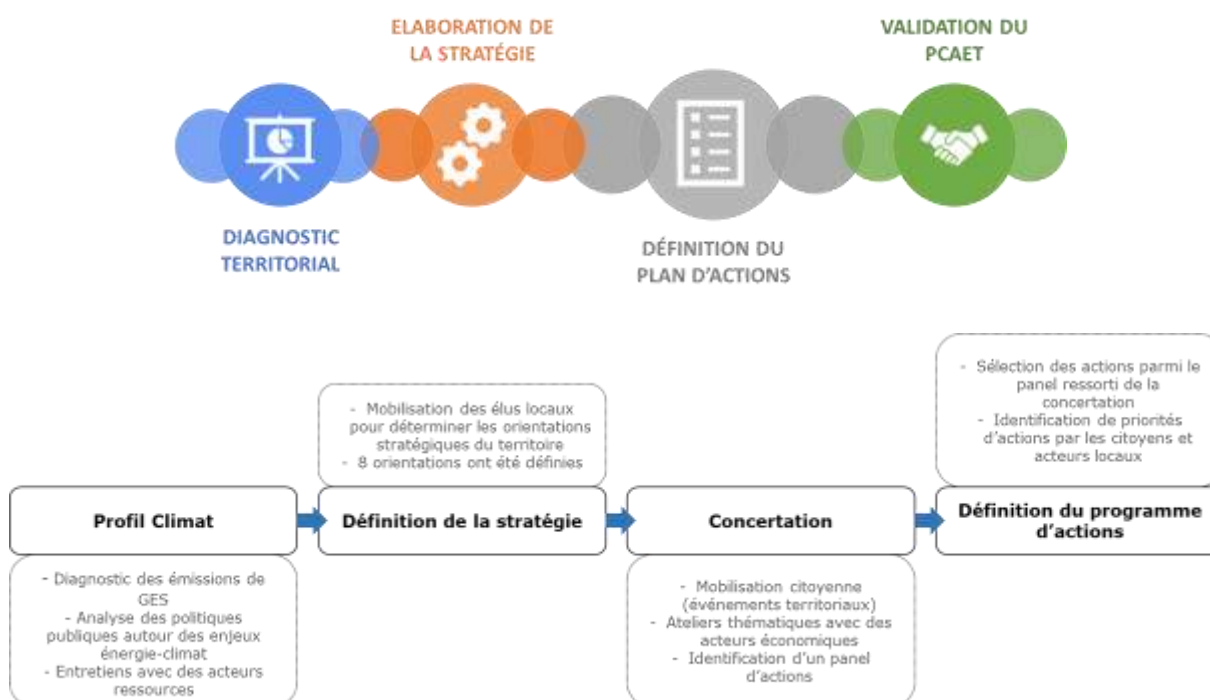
ELABORATION DE LA STRATÉGIE

VALIDATION DU PCAET

DIAGNOSTIC TERRITORIAL

DÉFINITION DU PLAN D'ACTIONS

- Mobilisation des élus locaux pour déterminer les orientations stratégiques du territoire
- 8 orientations ont été définies

- Sélection des actions parmi le panel ressorti de la concertation
- Identification de priorités d'actions par les citoyens et acteurs locaux

Profil Climat

Définition de la stratégie

Concertation

Définition du programme d'actions

- Diagnostic des émissions de GES
- Analyse des politiques publiques autour des enjeux énergie-climat
- Entretiens avec des acteurs ressources

- Mobilisation citoyenne (événements territoriaux)
- Ateliers thématiques avec des acteurs économiques
- Identification d'un panel d'actions